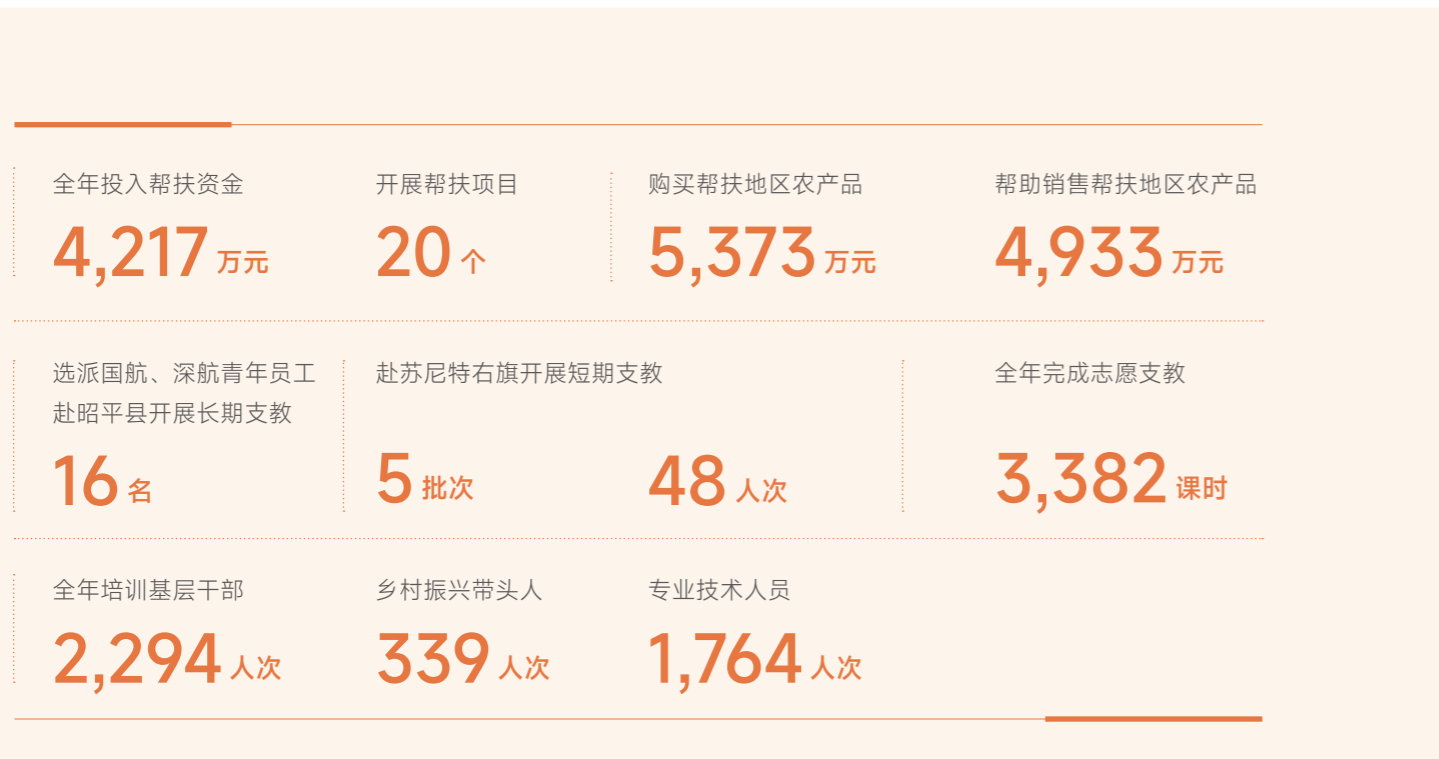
全年投入帮扶资金
4,217 万元

开展帮扶项目
20 个

购买帮扶地区农产品
5,373 万元

帮助销售帮扶地区农产品
4,933 万元

选派国航、深航青年员工赴昭平县开展长期支教
16 名

赴苏尼特右旗开展短期支教
5 批次
48 人次

全年完成志愿支教
3,382 课时

全年培训基层干部
2,294 人次

乡村振兴带头人
339 人次

专业技术人员
1,764 人次